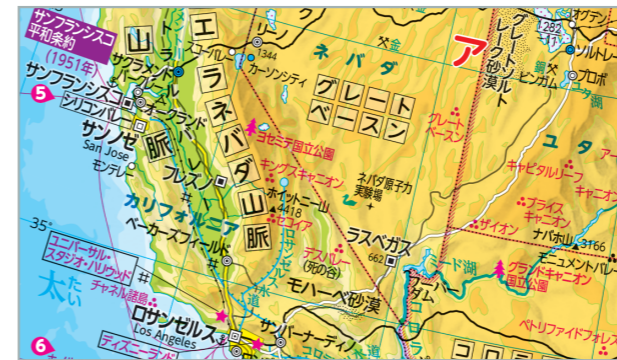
サンフランシスコ平和条約
(1951年)
サンフランシスコ
5
シリコンバレー
サンノゼ
San Jose
モンテレー
サクラメント
山
エ
ラ
ネ
バ
ダ
山
脈
脈
リノ
1344
カーソンシティ
ネバダ
金
グレート
ベースン
ア
グレートソルトレーク砂漠
282
オグデン
ソルトレー
ビンガム
プロボ
フレズノ
ヨセミテ国立公園
キングズキャニオン
ホイットニー山
4418
セコイア
ネバダ原子力実験場
クレーターベースン
ユタ
キャピタルリーフ
ブライスキャニオン
ザイオン
ナバホ山
3166
モニュメントバレー
グランドキャニオン国立公園
フーバーダム
ラスベガス
662
デスバレー
(死の谷)
モハーベ砂漠
カリフォルニア
ベーカーズフィールド
35°
ユニバーサル・スタジオ・ハリウッド
チャネル諸島
太たい
ロサンゼルス
Los Angeles
サンバーナーディノ
ディズニーランド
6
ペトリファイドフォレスト
グランド